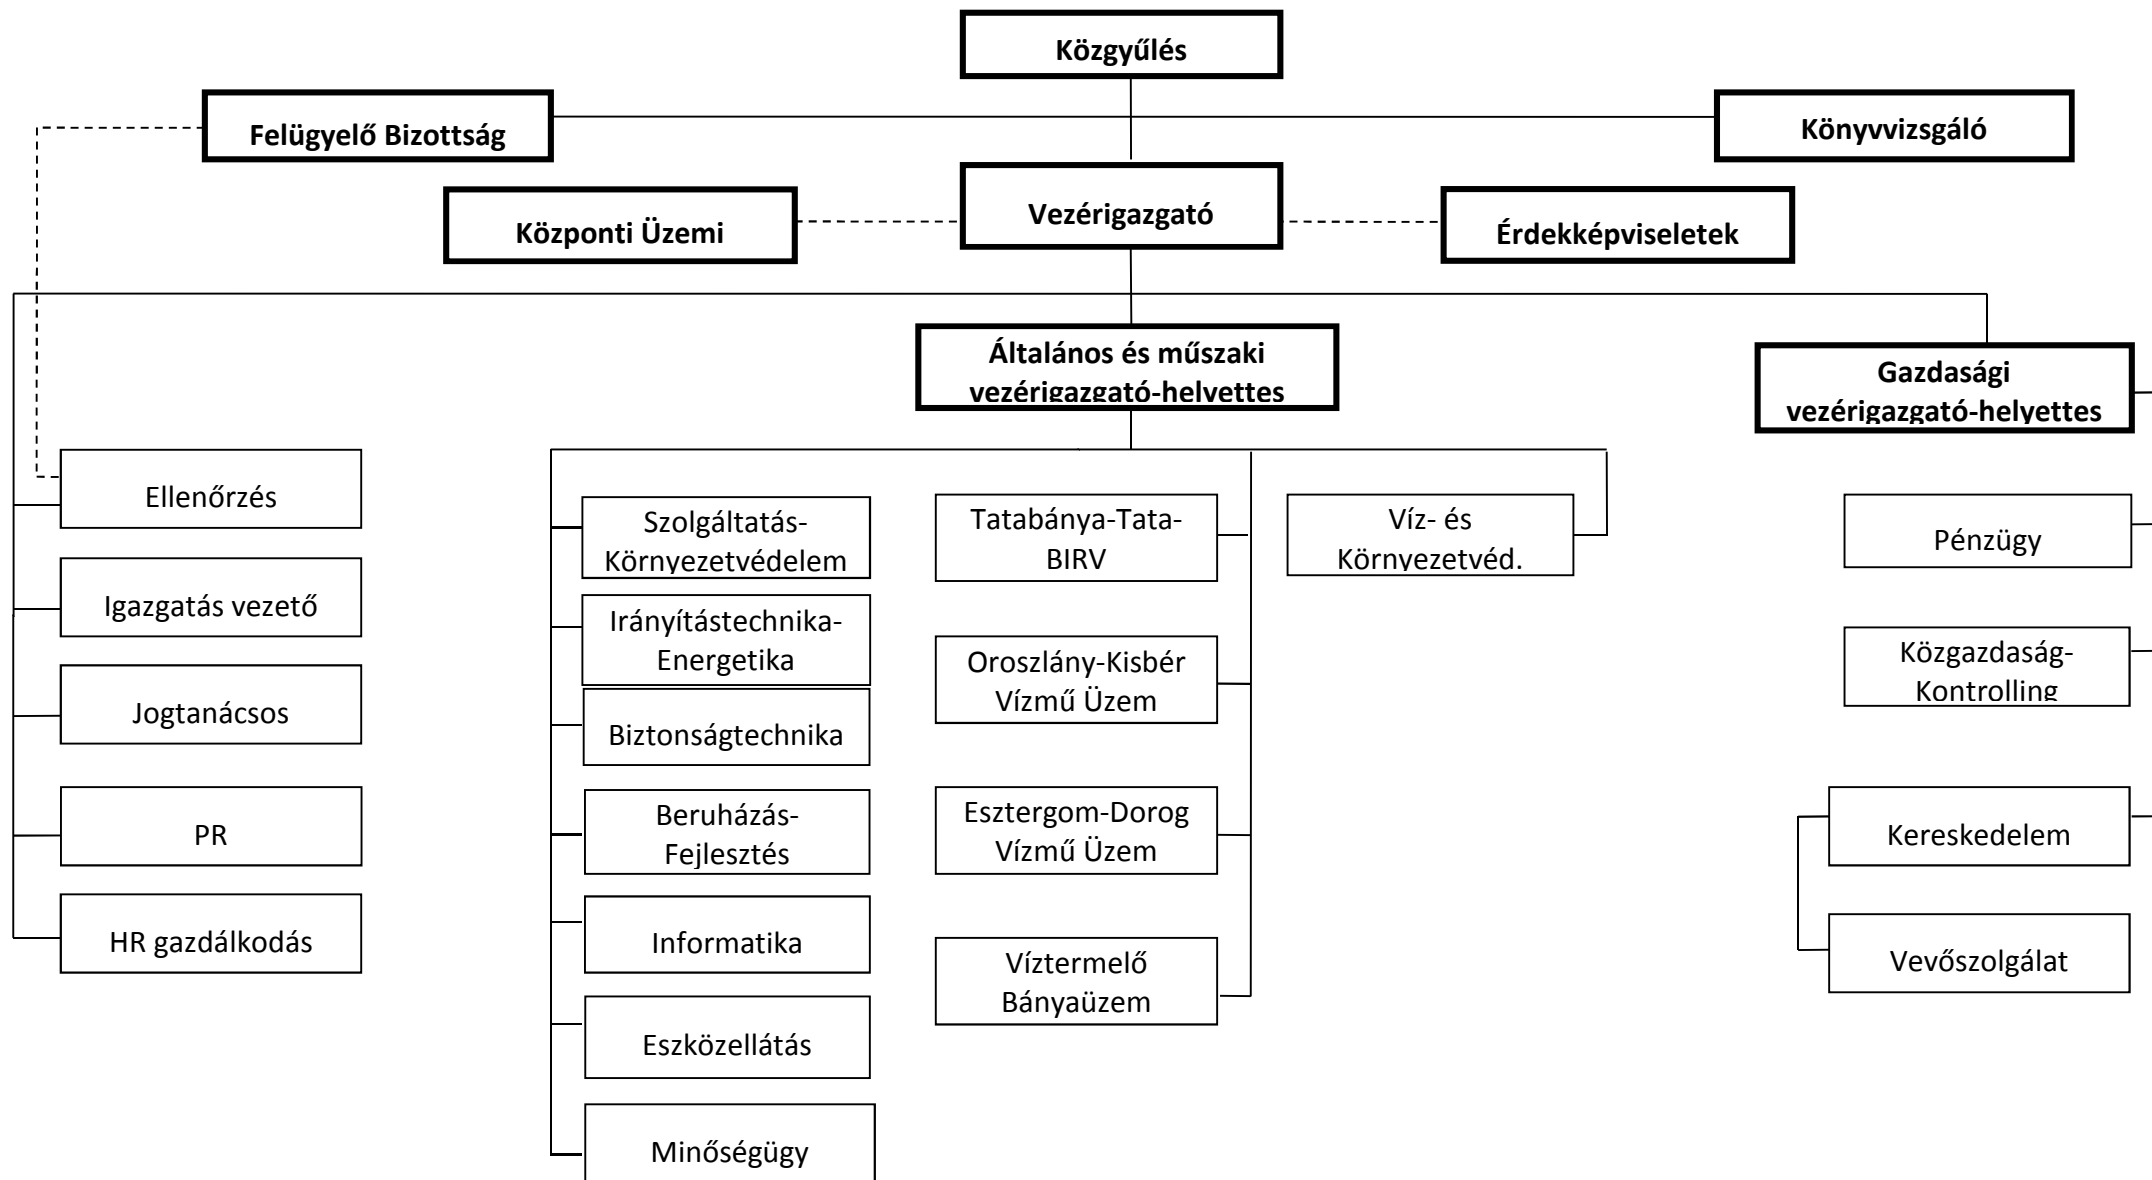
Közgyűlés

Felügyelő Bizottság

Könyvvizsgáló

Vezérigazgató

Központi Üzemi

Érdekképviseletek

Általános és műszaki vezérigazgató-helyettes

Gazdasági vezérigazgató-helyettes

Ellenőrzés

Igazgatás vezető

Jogtanácsos

PR

HR gazdálkodás

Szolgáltatás-Környezetvédelem

Irányítástechnika-Energetika

Biztonságtechnika

Beruházás-Fejlesztés

Informatika

Eszközellátás

Minőségügy

Tatabánya-Tata-BIRV

Oroszlány-Kisbér Vízmű Üzem

Esztergom-Dorog Vízmű Üzem

Víztermelő Bányaüzem

Víz- és Környezetvéd.

Pénzügy

Közgazdaság-Kontrolling

Kereskedelem

Vevőszolgálat